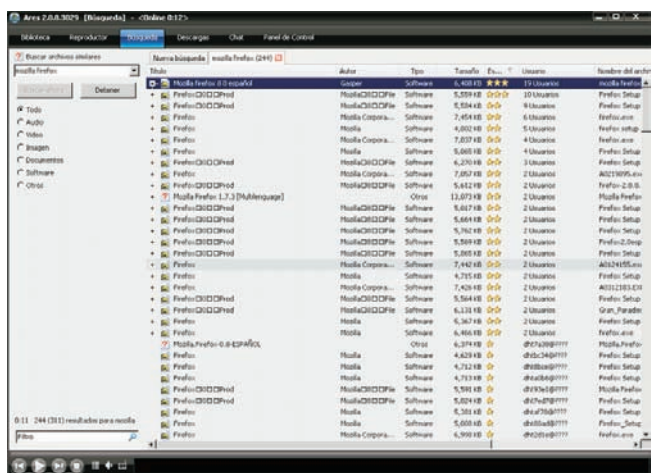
Ares 2.0.8.3029 [Búsqueda] - <Online 0:12>

Biblioteca | Reproductor | Búsqueda | Descargas | Chat | Panel de Control

Buscar archivos similares

mozilla firefox

Detener

Todo
Audio
Video
Imagen
Documentos
Software
Otros

Nueva búsqueda | mozilla firefox (244)

| Título | Autor | Tipo | Tamaño | Es... | Usuario | Nombre del archivo |
|---|---|---|---|---|---|---|
| Mozilla firefox 4.0 español | Gaspar | Software | 6,408 KB | ★★★ | 19 Usuarios | mozilla firefox |
| Firefox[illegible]Prod | Mozilla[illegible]File | Software | 5,559 KB | | 10 Usuarios | Firefox Setup |
| Firefox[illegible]Prod | Mozilla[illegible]File | Software | 5,554 KB | | 9 Usuarios | Firefox Setup |
| Firefox | Mozilla Corpora... | Software | 7,454 KB | | 6 Usuarios | firefox.exe |
| Firefox | Mozilla | Software | 4,802 KB | | 5 Usuarios | Firefox setup |
| Firefox | Mozilla Corpora... | Software | 7,037 KB | | 4 Usuarios | Firefox Setup |
| Firefox | Mozilla | Software | 5,665 KB | | 4 Usuarios | Firefox Setup |
| Firefox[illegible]Prod | Mozilla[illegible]File | Software | 6,270 KB | | 3 Usuarios | Firefox Setup |
| Firefox | Mozilla Corpora... | Software | 7,057 KB | | 2 Usuarios | A0213095.exe |
| Firefox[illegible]Prod | Mozilla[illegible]File | Software | 5,612 KB | | 2 Usuarios | Firefox-2.0.0. |
| Mozilla Firefox 1.7.3 [Multilenguaje] | | Otros | 13,073 KB | | 2 Usuarios | Mozilla Firefox |
| Firefox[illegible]Prod | Mozilla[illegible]File | Software | 5,617 KB | | 2 Usuarios | Firefox Setup |
| Firefox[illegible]Prod | Mozilla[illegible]File | Software | 5,664 KB | | 2 Usuarios | Firefox Setup |
| Firefox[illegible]Prod | Mozilla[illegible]File | Software | 5,762 KB | | 2 Usuarios | Firefox Setup |
| Firefox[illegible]Prod | Mozilla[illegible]File | Software | 5,569 KB | | 2 Usuarios | Firefox-2.0esp |
| Firefox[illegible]Prod | Mozilla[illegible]File | Software | 5,065 KB | | 2 Usuarios | Firefox Setup |
| Firefox | Mozilla Corpora... | Software | 7,442 KB | | 2 Usuarios | a0d24495.exe |
| Firefox | Mozilla | Software | 4,715 KB | | 2 Usuarios | Firefox Setup |
| Firefox | Mozilla Corpora... | Software | 7,426 KB | | 2 Usuarios | A0312183.EXE |
| Firefox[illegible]Prod | Mozilla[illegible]File | Software | 5,564 KB | | 2 Usuarios | Firefox Setup |
| Firefox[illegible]Prod | Mozilla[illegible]File | Software | 6,131 KB | | 2 Usuarios | Gran_Paradiso |
| Firefox | Mozilla | Software | 6,367 KB | | 2 Usuarios | Firefox Setup |
| Firefox | Mozilla | Software | 6,466 KB | | 2 Usuarios | firefox.exe |
| Mozilla.Firefox-0.8-ESPAÑOL | | Otros | 6,374 KB | | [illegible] | Mozilla.Firefox |
| Firefox | Mozilla | Software | 4,629 KB | | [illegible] | Firefox Setup |
| Firefox | Mozilla | Software | 4,712 KB | | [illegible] | Firefox Setup |
| Firefox | Mozilla | Software | 4,713 KB | | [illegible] | Firefox Setup |
| Firefox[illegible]Prod | Mozilla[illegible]File | Software | 5,591 KB | | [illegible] | Mozilla Firefox |
| Firefox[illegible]Prod | Mozilla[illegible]File | Software | 5,824 KB | | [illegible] | Firefox Setup |
| Firefox | Mozilla | Software | 5,301 KB | | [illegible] | Firefox Setup |
| Firefox | Mozilla | Software | 5,608 KB | | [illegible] | Firefox_Setup |
| Firefox | Mozilla Corpora... | Software | 6,990 KB | | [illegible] | firefox.exe |

0:11 244 (311) resultados para mozilla

Filtro